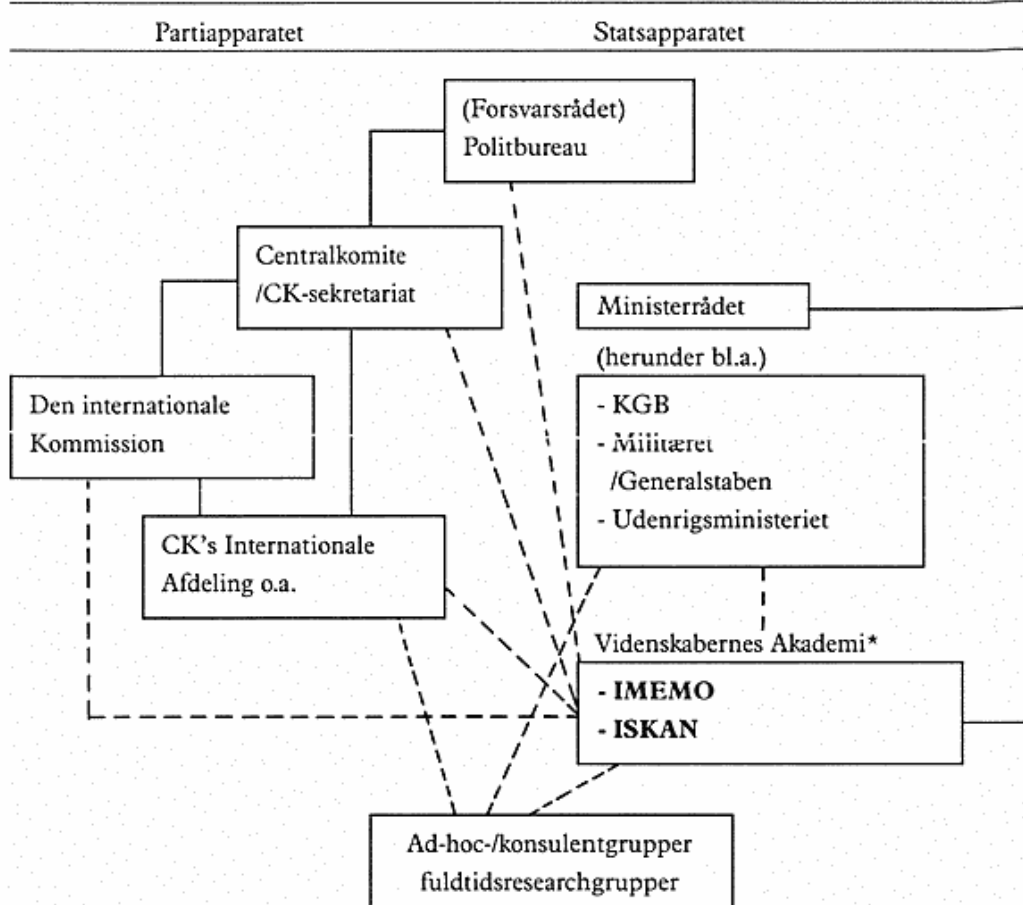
Partiapparatet

Statsapparatet

(Forsvarsrådet)
Politbureau

Centralkomite
/CK-sekretariat

Ministerrådet

(herunder bl.a.)

Den internationale
Kommission

- KGB
- Militæret
/Generalstaben
- Udenrigsministeriet

CK's Internationale
Afdeling o.a.

Videnskabernes Akademi*

- **IMEMO**
- **ISKAN**

Ad-hoc-/konsulentgrupper
fuldtidsresearchgrupper